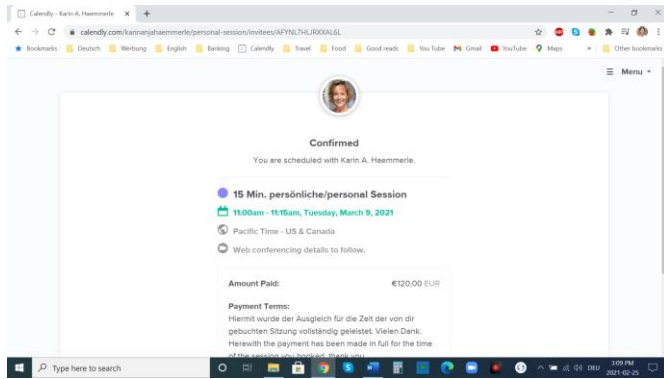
Calendly - Karin A. Haemmerle ×  +

calendly.com/karinanjahaemmerle/personal-session/invitees/AFYNL7HLJRXXIAL6L

Bookmarks  Deutsch  Werbung  English  Banking  Calendly  Travel  Food  Good reads  You Tube  Gmail  YouTube  Maps  »  Other bookmarks

Menu

Confirmed

You are scheduled with Karin A. Haemmerle.

15 Min. persönliche/personal Session

11:00am - 11:15am, Tuesday, March 9, 2021

Pacific Time - US & Canada

Web conferencing details to follow.

Amount Paid: €120,00 EUR

Payment Terms:
Hiermit wurde der Ausgleich für die Zeit der von dir gebuchten Sitzung vollständig geleistet. Vielen Dank. Herewith the payment has been made in full for the time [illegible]

Type here to search

DEU 3:09 PM 2021-02-25